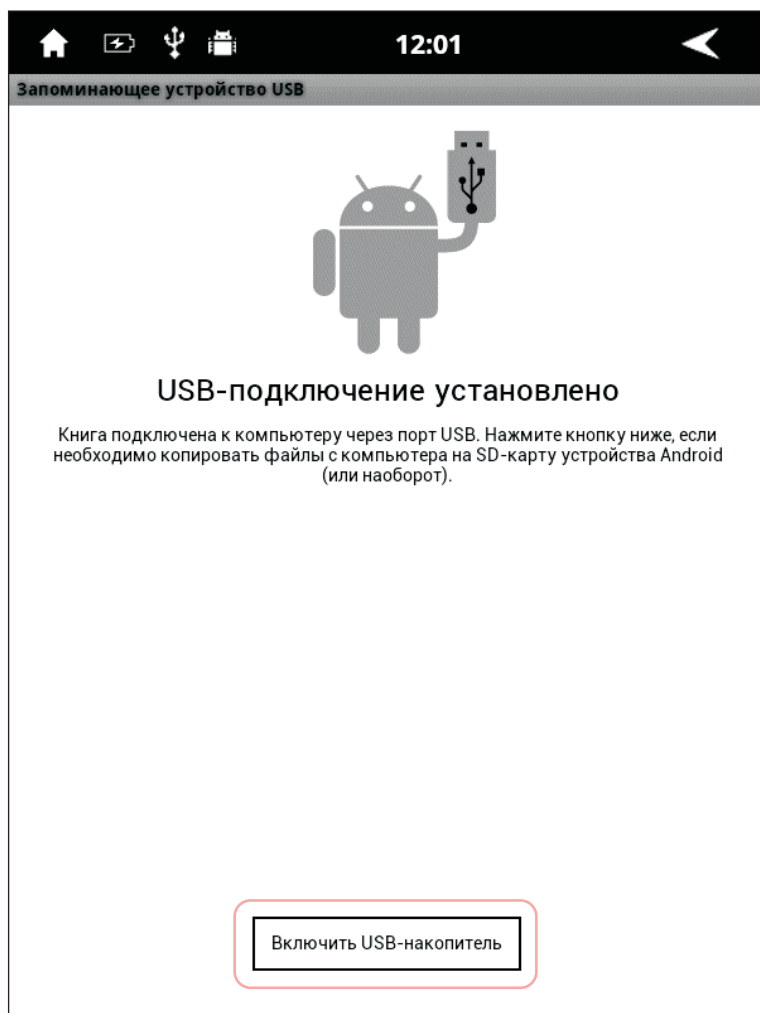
12:01

Запоминающее устройство USB

USB-подключение установлено

Книга подключена к компьютеру через порт USB. Нажмите кнопку ниже, если необходимо копировать файлы с компьютера на SD-карту устройства Android (или наоборот).

Включить USB-накопитель